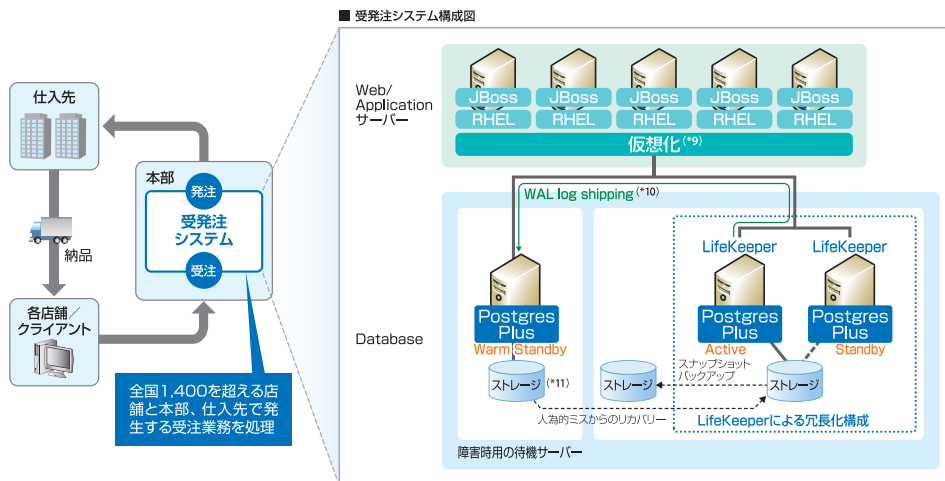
■ 受発注システム構成図

仕入先

納品

各店舗／クライアント

本部

発注

受発注システム

受注

全国1,400を超える店舗と本部、仕入先で発生する受注業務を処理

Web/Applicationサーバー

JBoss
RHEL

JBoss
RHEL

JBoss
RHEL

JBoss
RHEL

JBoss
RHEL

仮想化(*9)

WAL log shipping (*10)

Database

LifeKeeper

LifeKeeper

Postgres Plus
Warm Standby

Postgres Plus
Active

Postgres Plus
Standby

スナップショットバックアップ

ストレージ (*11)

ストレージ

ストレージ

人為的ミスからのリカバリー

LifeKeeperによる冗長化構成

障害時用の待機サーバー